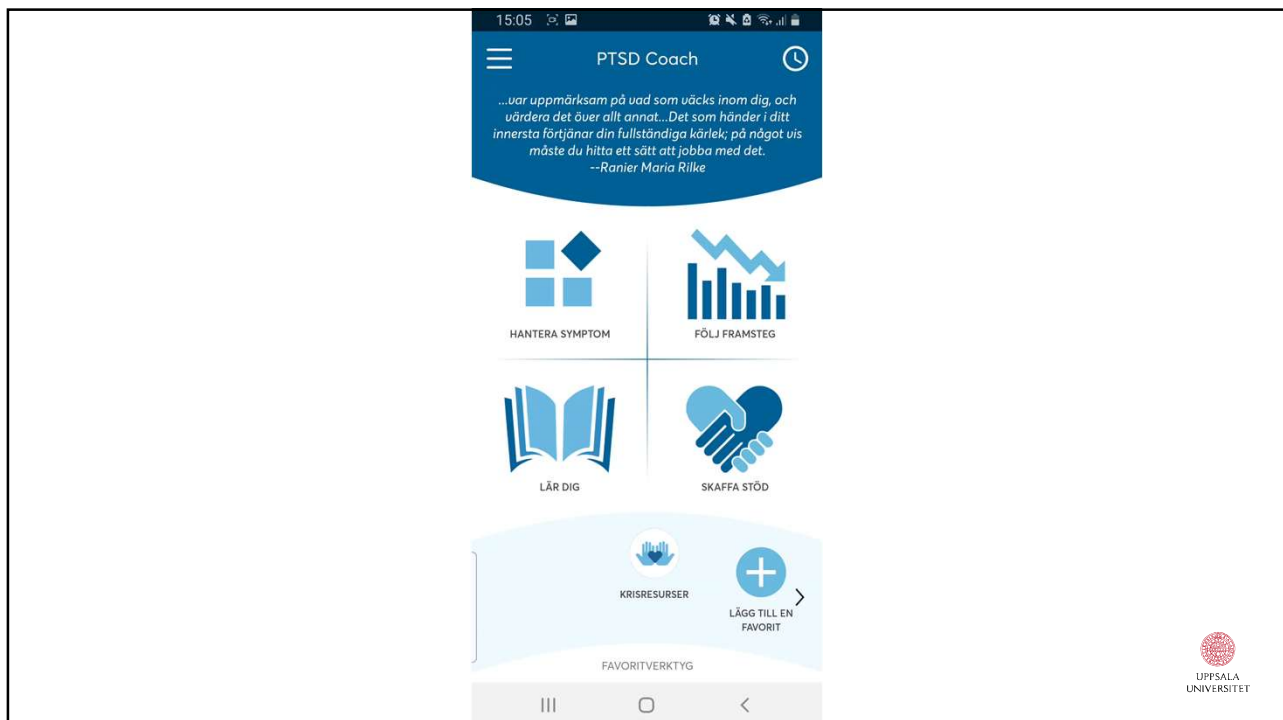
15:05

PTSD Coach

...var uppmärksam på vad som väcks inom dig, och värdera det över allt annat...Det som händer i ditt innersta förtjänar din fullständiga kärlek; på något vis måste du hitta ett sätt att jobba med det.
--Ranier Maria Rilke

HANTERA SYMPTOM

FÖLJ FRAMSTEG

LÄR DIG

SKAFFA STÖD

KRISRESURSER

LÄGG TILL EN FAVORIT

FAVORITVERKTYG

UPPSALA UNIVERSITET